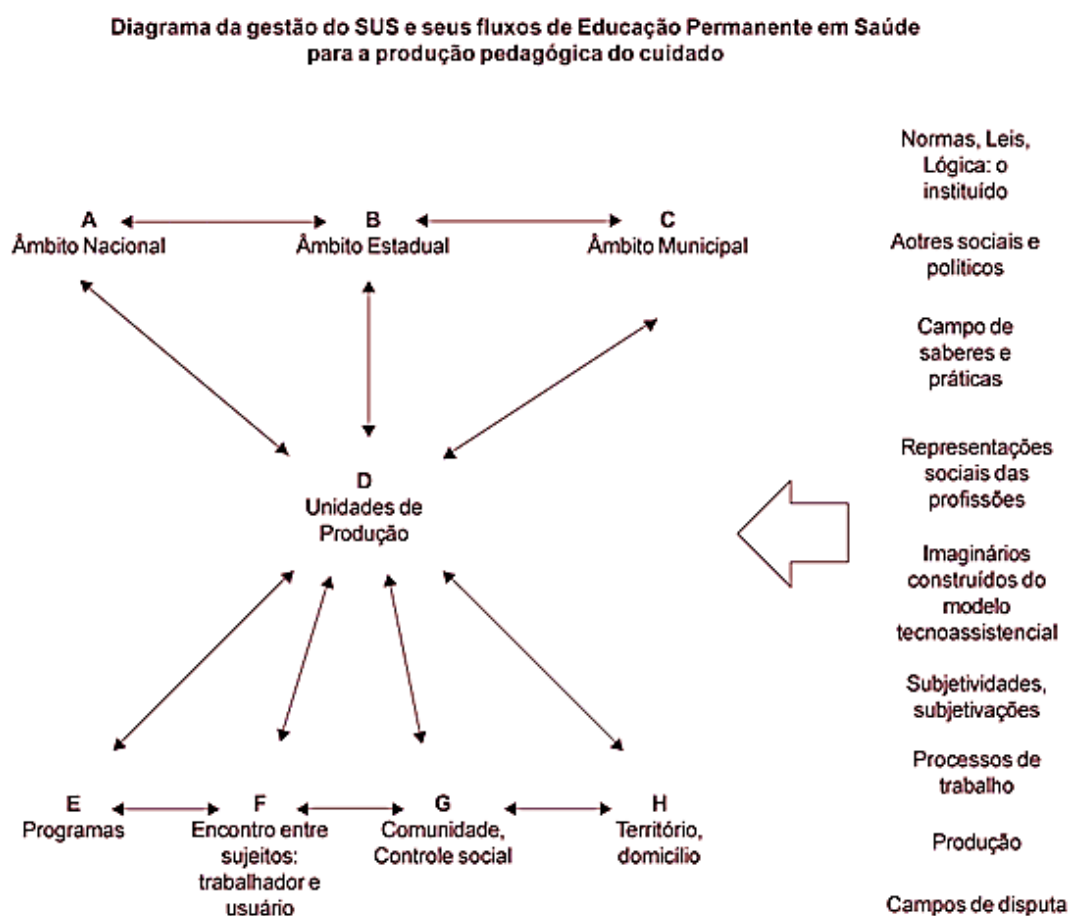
Diagrama da gestão do SUS e seus fluxos de Educação Permanente em Saúde para a produção pedagógica do cuidado

A
Âmbito Nacional

B
Âmbito Estadual

C
Âmbito Municipal

D
Unidades de Produção

E
Programas

F
Encontro entre sujeitos: trabalhador e usuário

G
Comunidade, Controle social

H
Território, domicílio

Normas, Leis, Lógica: o instituído

Aotres sociais e políticos

Campo de saberes e práticas

Representações sociais das profissões

Imaginários construídos do modelo tecnoassistencial

Subjetividades, subjetivações

Processos de trabalho

Produção

Campos de disputa